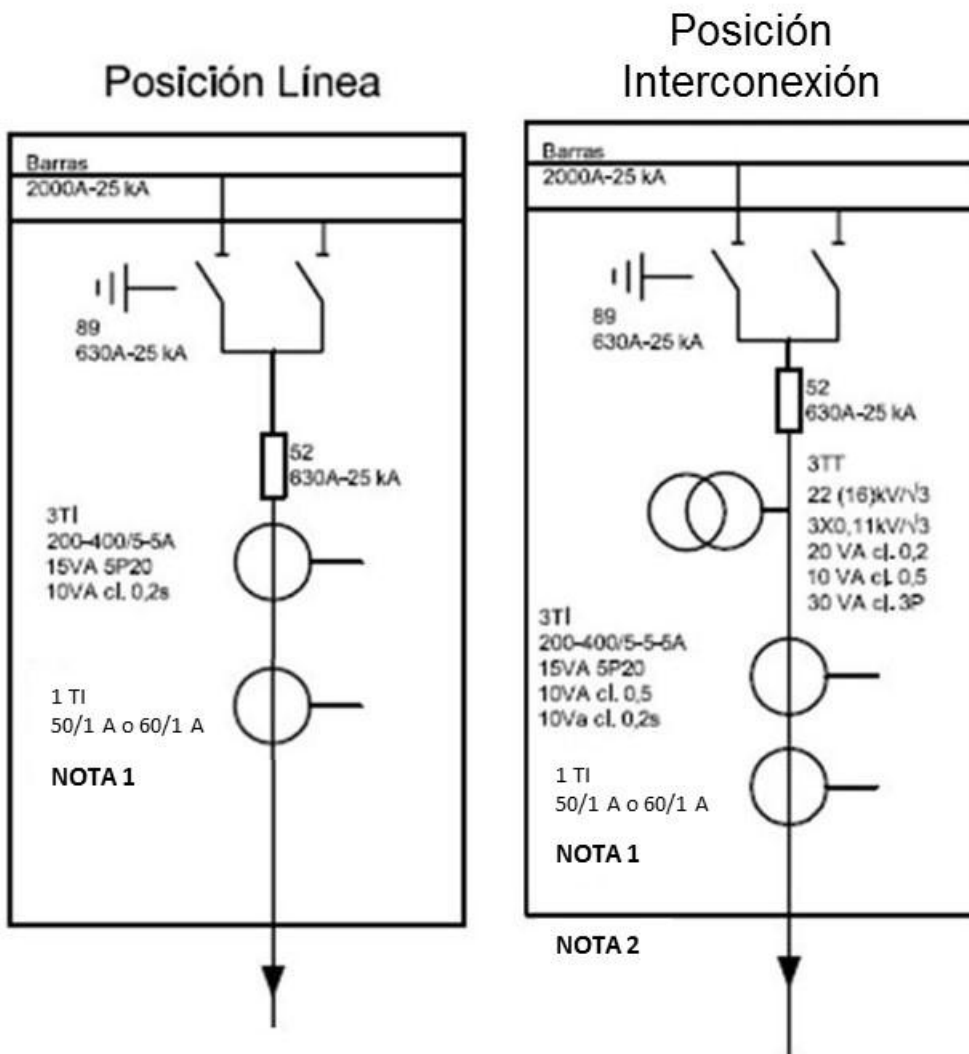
Posición Línea

Barras
2000A-25 kA

89
630A-25 kA

52
630A-25 kA

3TI
200-400/5-5A
15VA 5P20
10VA cl. 0,2s

1 TI
50/1 A o 60/1 A

NOTA 1

Posición Interconexión

Barras
2000A-25 kA

89
630A-25 kA

52
630A-25 kA

3TT
22 (16)kV/$\sqrt{3}$
3X0,11kV/$\sqrt{3}$
20 VA cl. 0,2
10 VA cl. 0,5
30 VA cl. 3P

3TI
200-400/5-5-5A
15VA 5P20
10VA cl. 0,5
10Va cl. 0,2s

1 TI
50/1 A o 60/1 A

NOTA 1

NOTA 2